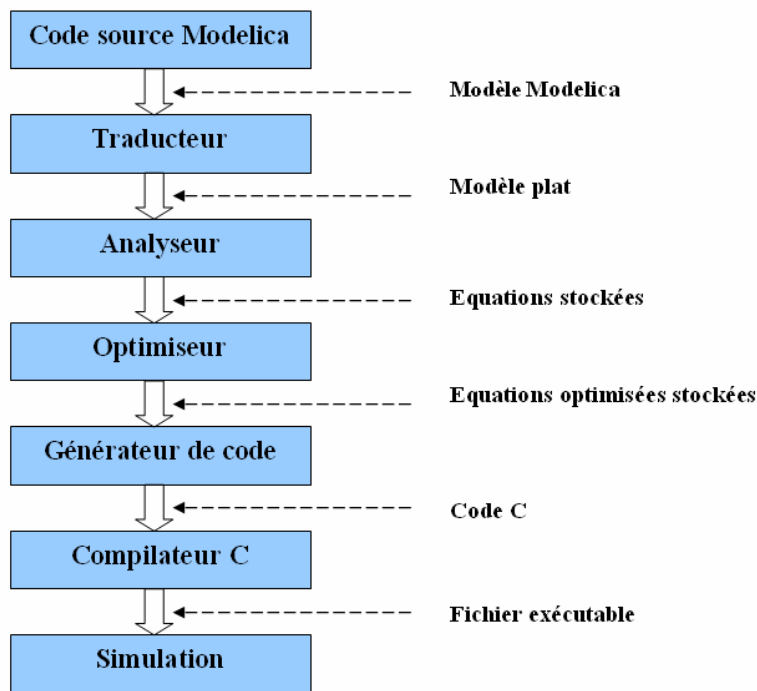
Code source Modelica

Modèle Modelica

Traducteur

Modèle plat

Analyseur

Equations stockées

Optimiseur

Equations optimisées stockées

Générateur de code

Code C

Compilateur C

Fichier exécutable

Simulation